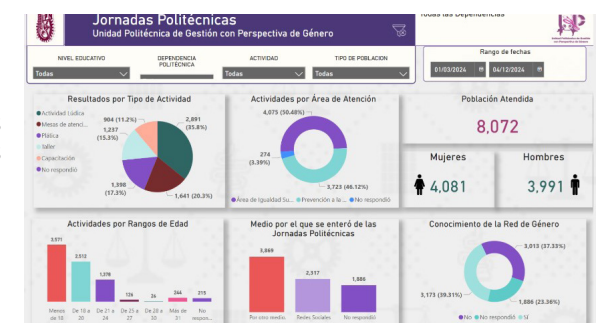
Jornadas Politécnicas
Unidad Politécnica de Gestión con Perspectiva de Género

Todas las Dependencias

NIVEL EDUCATIVO
Todas

DEPENDENCIA POLITÉCNICA

ACTIVIDAD
Todas

TIPO DE POBLACION
Todas

Rango de fechas
01/03/2024
04/12/2024

Resultados por Tipo de Actividad
Actividad Lúdica
Mesas de atenci...
Plática
Taller
Capacitación
No respondió
904 (11.2%)
1,237 (15.3%)
1,398 (17.3%)
2,891 (35.8%)
1,641 (20.3%)

Actividades por Área de Atención
4,075 (50.48%)
274 (3.39%)
3,723 (46.12%)
Área de Igualdad Su...
Prevención a la ...
No respondió

Población Atendida
8,072

Mujeres
4,081

Hombres
3,991

Actividades por Rangos de Edad
3,571
2,512
1,378
126
26
244
215
Menos de 18
De 18 a 20
De 21 a 24
De 25 a 27
De 28 a 30
Más de 31
No respo...

Medio por el que se enteró de las Jornadas Politécnicas
3,869
2,317
1,886
Por otro medio
Redes Sociales
No respondió

Conocimiento de la Red de Género
3,013 (37.33%)
3,173 (39.31%)
1,886 (23.36%)
No
No respondió
Sí